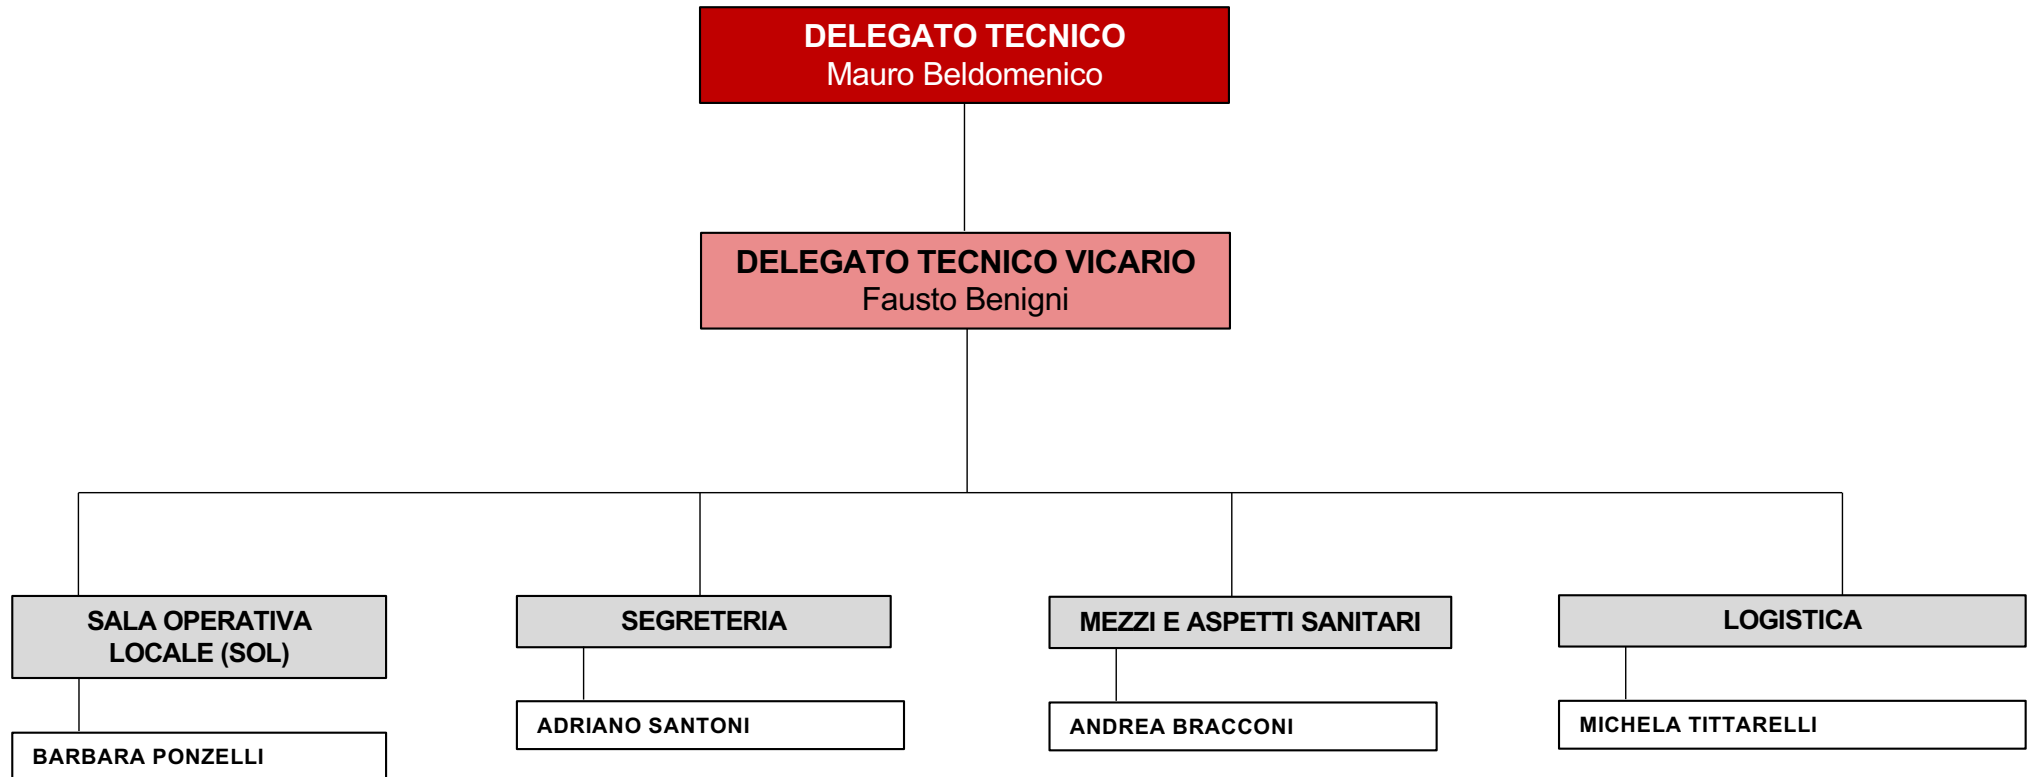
DELEGATO TECNICO
Mauro Beldomenico

DELEGATO TECNICO VICARIO
Fausto Benigni

SALA OPERATIVA LOCALE (SOL)

BARBARA PONZELLI

SEGRETERIA

ADRIANO SANTONI

MEZZI E ASPETTI SANITARI

ANDREA BRACCONI

LOGISTICA

MICHELA TITTARELLI